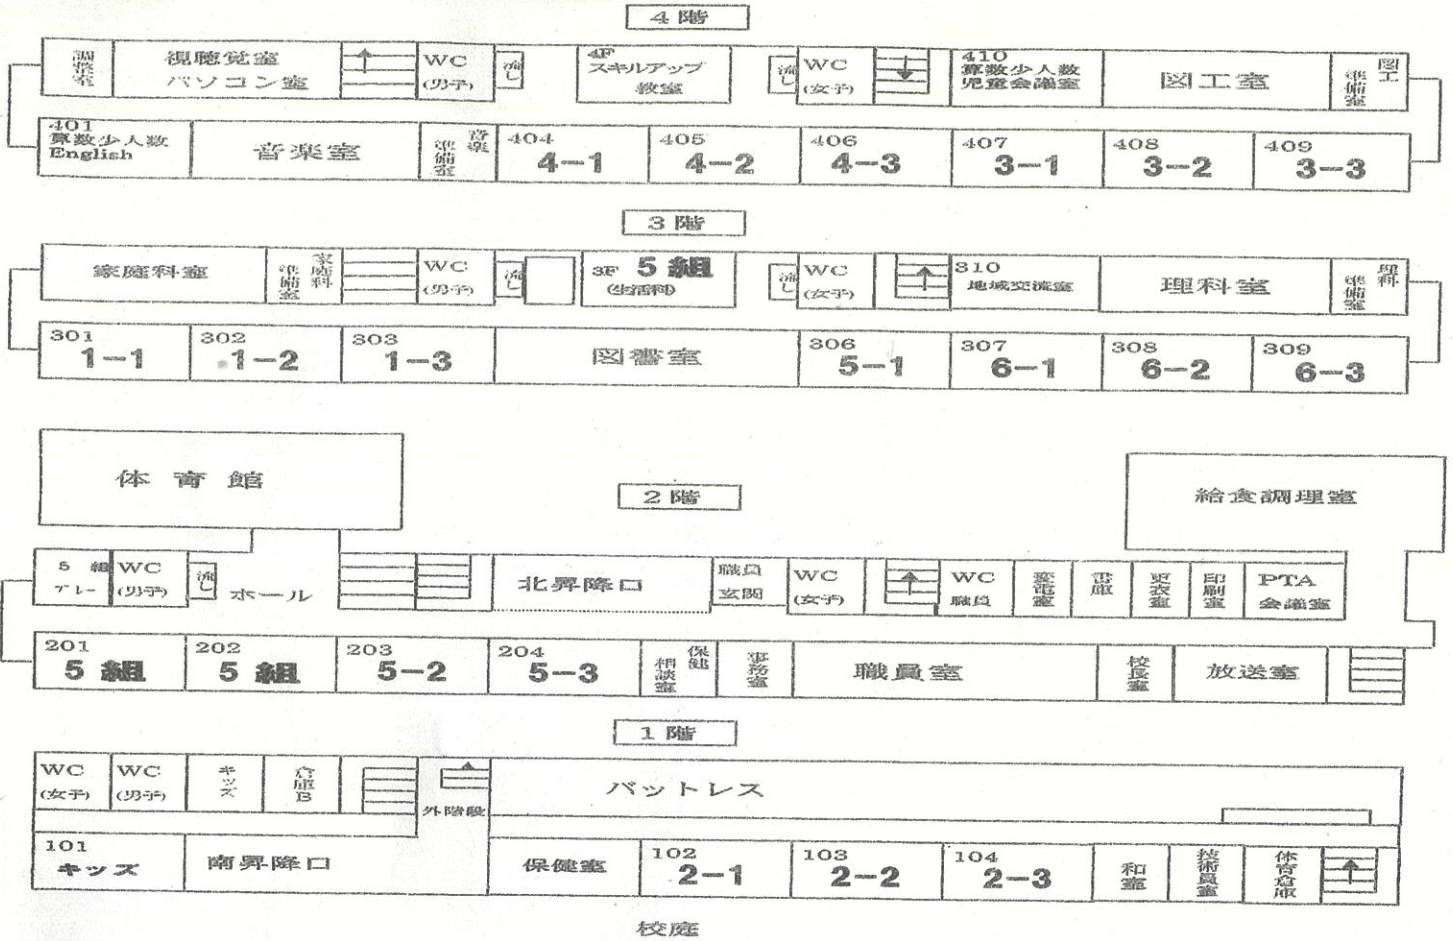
4階

調整室
視聴覚室
パソコン室
WC
(男子)
流し
4F
スキルアップ
教室
流し
WC
(女子)
410
算数少人数
児童会議室
図工室
図工
準備室

401
算数少人数
English
音楽室
音楽
準備室
404
4−1
405
4−2
406
4−3
407
3−1
408
3−2
409
3−3

3階

家庭科室
家庭科
準備室
WC
(男子)
流し
3F 5組
(生活科)
流し
WC
(女子)
310
地域交流室
理科室
理科
準備室

301
1−1
302
1−2
303
1−3
図書室
306
5−1
307
6−1
308
6−2
309
6−3

体育館

2階

給食調理室

5組
プレー
WC
(男子)
流し
ホール
北昇降口
職員
玄関
WC
(女子)
WC
職員
変電室
書庫
更衣室
印刷室
PTA
会議室

201
5組
202
5組
203
5−2
204
5−3
保健
相談室
事務室
職員室
校長室
放送室

1階

WC
(女子)
WC
(男子)
キッズ
倉庫
B
外階段
バットレス

101
キッズ
南昇降口
保健室
102
2−1
103
2−2
104
2−3
和室
技術員室
体育倉庫

校庭